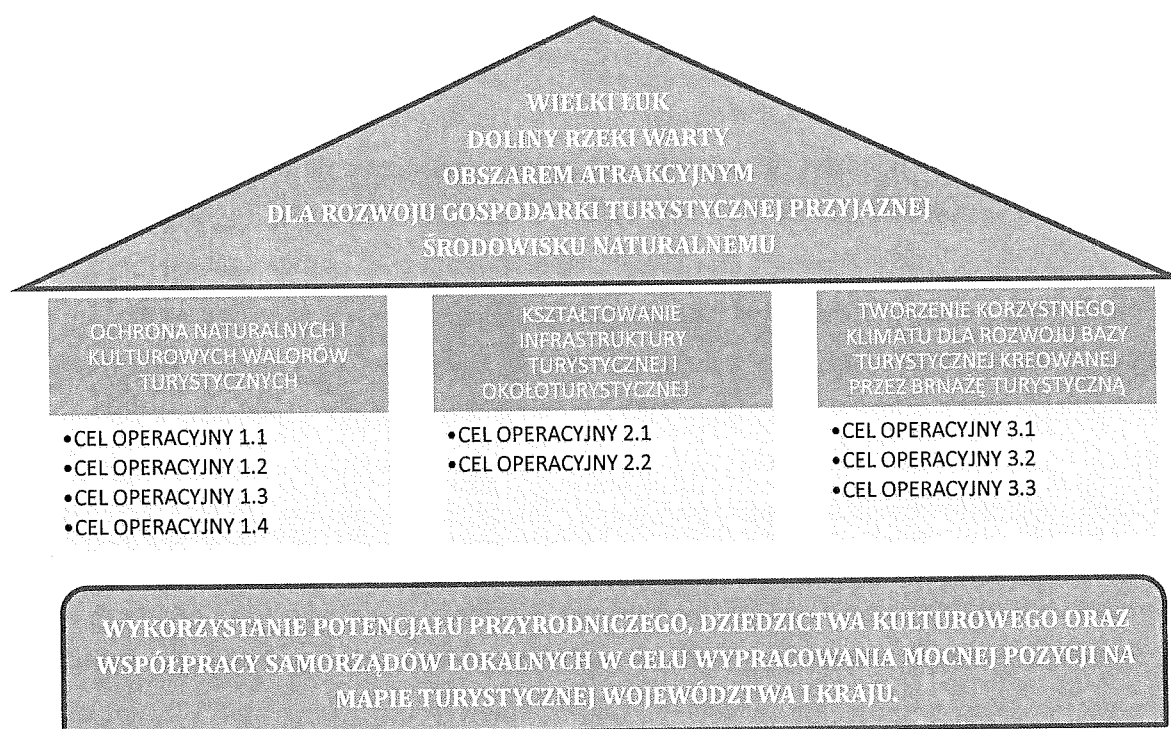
WIELKI ŁUK
DOLINY RZEKI WARTY
OBSZAREM ATRAKCYJNYM
DLA ROZWOJU GOSPODARKI TURYSTYCZNEJ PRZYJAZNEJ
ŚRODOWISKU NATURALNEMU

OCHRONA NATURALNYCH I KULTUROWYCH WALORÓW TURYSTYCZNYCH

•CEL OPERACYJNY 1.1
•CEL OPERACYJNY 1.2
•CEL OPERACYJNY 1.3
•CEL OPERACYJNY 1.4

KSZTAŁTOWANIE INFRASTRUKTURY TURYSTYCZNEJ I OKOŁOTURYSTYCZNEJ

•CEL OPERACYJNY 2.1
•CEL OPERACYJNY 2.2

TWORZENIE KORZYSTNEGO KLIMATU DLA ROZWOJU BAZY TURYSTYCZNEJ KREOWANEJ PRZEZ BRNAŻĘ TURYSTYCZNĄ

•CEL OPERACYJNY 3.1
•CEL OPERACYJNY 3.2
•CEL OPERACYJNY 3.3

WYKORZYSTANIE POTENCJAŁU PRZYRODNICZEGO, DZIEDZICTWA KULTUROWEGO ORAZ WSPÓŁPRACY SAMORZĄDÓW LOKALNYCH W CELU WYPRACOWANIA MOCNEJ POZYCJI NA MAPIE TURYSTYCZNEJ WOJEWÓDZTWA I KRAJU.